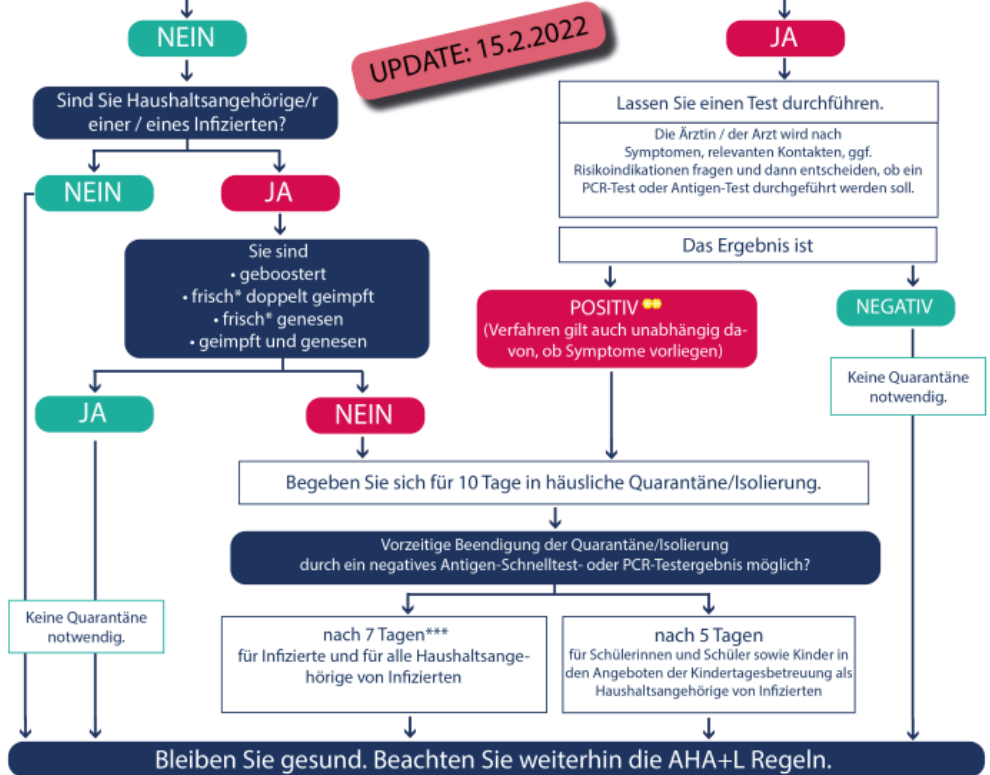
NEIN

UPDATE: 15.2.2022

JA

Sind Sie Haushaltsangehörige/r einer / eines Infizierten?

NEIN

JA

Sie sind
• geboostert
• frisch* doppelt geimpft
• frisch* genesen
• geimpft und genesen

JA

NEIN

Lassen Sie einen Test durchführen.

Die Ärztin / der Arzt wird nach Symptomen, relevanten Kontakten, ggf. Risikoindikationen fragen und dann entscheiden, ob ein PCR-Test oder Antigen-Test durchgeführt werden soll.

Das Ergebnis ist

POSITIV **
(Verfahren gilt auch unabhängig davon, ob Symptome vorliegen)

NEGATIV

Keine Quarantäne notwendig.

Begeben Sie sich für 10 Tage in häusliche Quarantäne/Isolierung.

Vorzeitige Beendigung der Quarantäne/Isolierung durch ein negatives Antigen-Schnelltest- oder PCR-Testergebnis möglich?

Keine Quarantäne notwendig.

nach 7 Tagen***
für Infizierte und für alle Haushaltsangehörige von Infizierten

nach 5 Tagen
für Schülerinnen und Schüler sowie Kinder in den Angeboten der Kindertagesbetreuung als Haushaltsangehörige von Infizierten

Bleiben Sie gesund. Beachten Sie weiterhin die AHA+L Regeln.